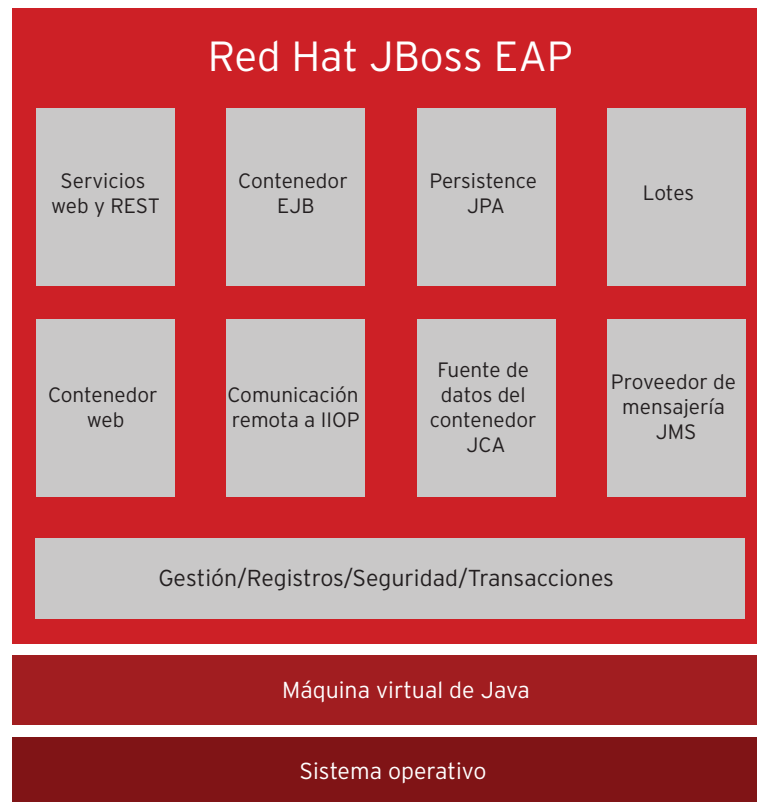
Red Hat JBoss EAP

Servicios web y REST

Contenedor EJB

Persistence JPA

Lotes

Contenedor web

Comunicación remota a IIOP

Fuente de datos del contenedor JCA

Proveedor de mensajería JMS

Gestión/Registros/Seguridad/Transacciones

Máquina virtual de Java

Sistema operativo